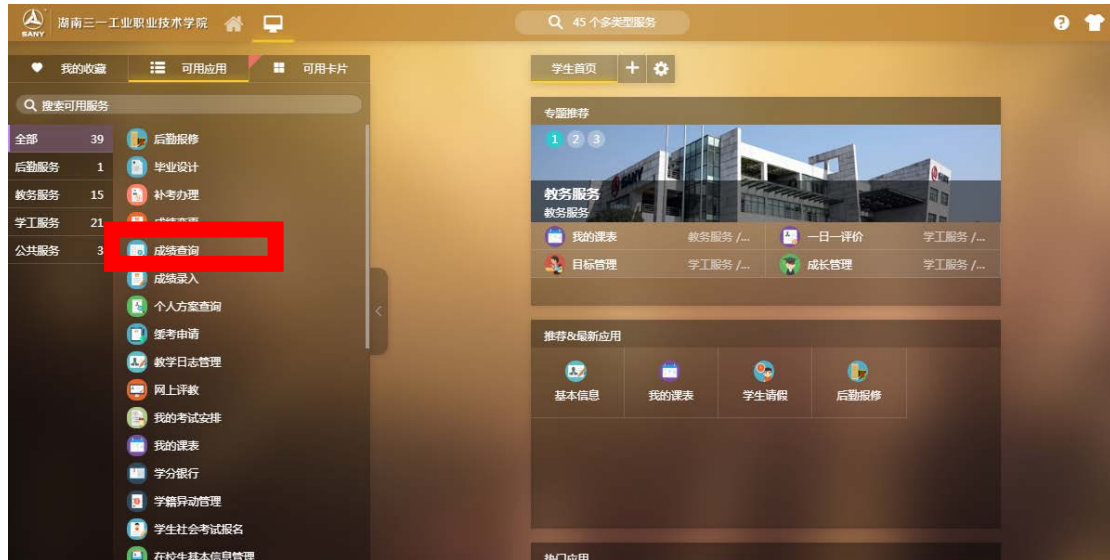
SANY 湖南三一工业职业技术学院

45 个多类型服务

我的收藏　可用应用　可用卡片

搜索可用服务

| | |
|---|---|
| 全部 | 39 |
| 后勤服务 | 1 |
| 教务服务 | 15 |
| 学工服务 | 21 |
| 公共服务 | 3 |

后勤报修
毕业设计
补考办理
成绩查看
成绩查询
成绩录入
个人方案查询
缓考申请
教学日志管理
网上评教
我的考试安排
我的课表
学分银行
学籍异动管理
学生社会考试报名
在校生基本信息管理

学生首页

专题推荐

1 2 3

教务服务
教务服务

我的课表　教务服务 /...
一日一评价　学工服务 /...
目标管理　学工服务 /...
成长管理　学工服务 /...

推荐&最新应用

基本信息　我的课表　学生请假　后勤报修

热门应用